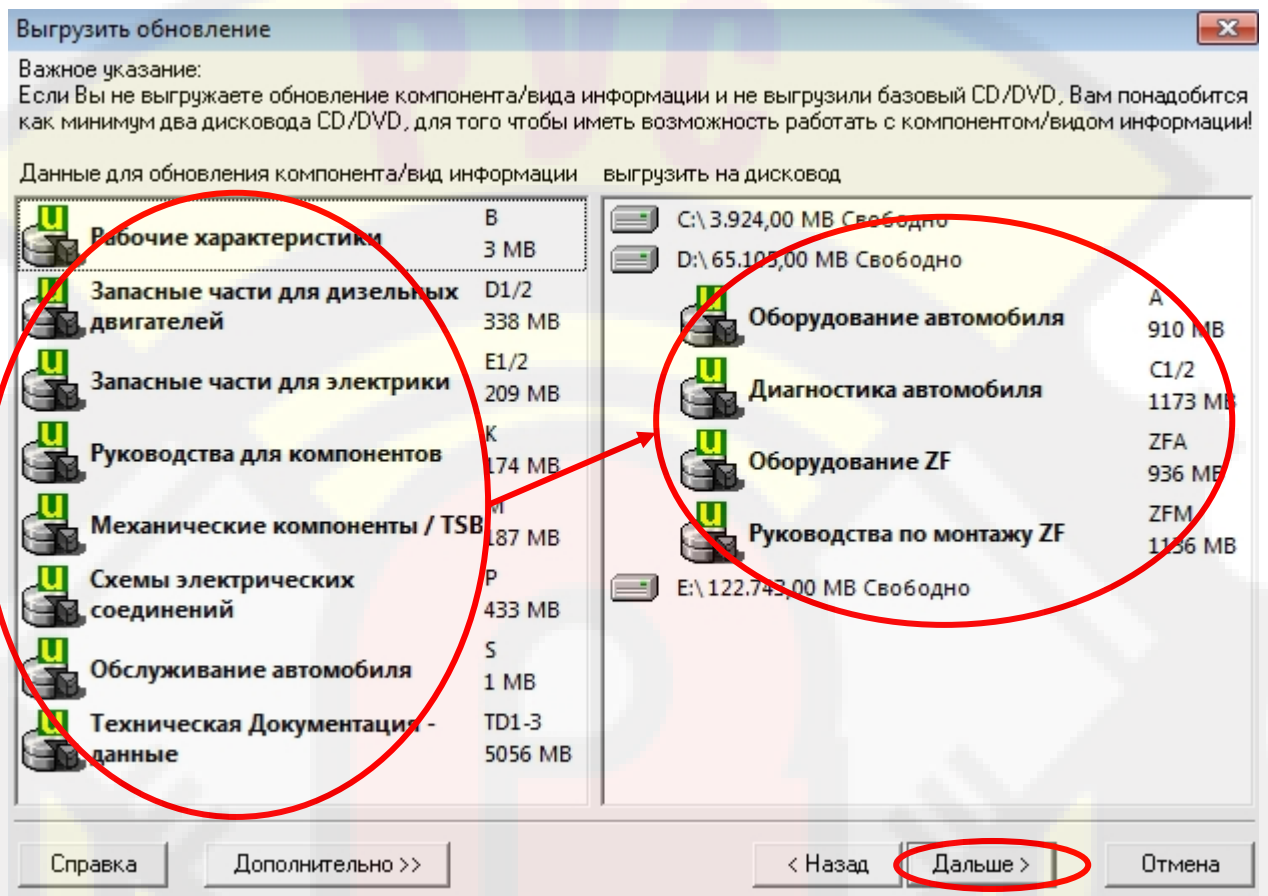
Выгрузить обновление

Важное указание:
Если Вы не выгружаете обновление компонента/вида информации и не выгрузили базовый CD/DVD, Вам понадобится как минимум два дисковода CD/DVD, для того чтобы иметь возможность работать с компонентом/видом информации!

Данные для обновления компонента/вид информации

| | | |
|---|---|---|
| U | Рабочие характеристики | B 3 MB |
| U | Запасные части для дизельных двигателей | D1/2 338 MB |
| U | Запасные части для электрики | E1/2 209 MB |
| U | Руководства для компонентов | K 174 MB |
| U | Механические компоненты / TSB | M 187 MB |
| U | Схемы электрических соединений | P 433 MB |
| U | Обслуживание автомобиля | S 1 MB |
| U | Техническая Документация - данные | TD1-3 5056 MB |

выгрузить на дисковод

C:\ 3.924,00 MB Свободно
D:\ 65.105,00 MB Свободно

| | | |
|---|---|---|
| U | Оборудование автомобиля | A 910 MB |
| U | Диагностика автомобиля | C1/2 1173 MB |
| U | Оборудование ZF | ZFA 936 MB |
| U | Руководства по монтажу ZF | ZFM 1136 MB |

E:\ 122.743,00 MB Свободно

Справка
Дополнительно >>
< Назад
Дальше >
Отмена